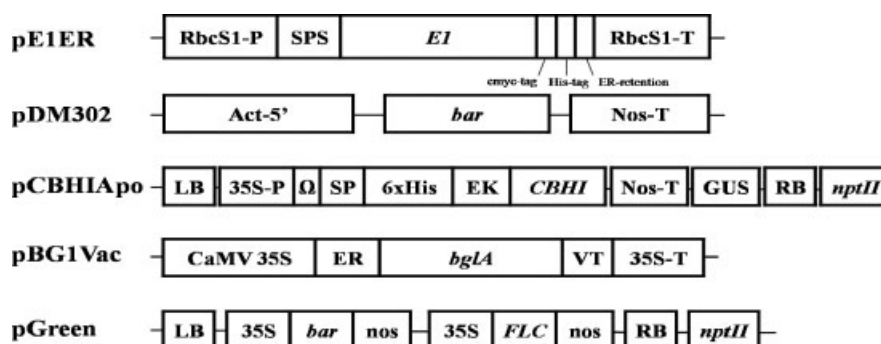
pE1ER RbcS1-P SPS *E1* RbcS1-T

cmyc-tag His-tag ER-retention

pDM302 Act-5' *bar* Nos-T

pCBHIApo LB 35S-P Ω SP 6xHis EK *CBHI* Nos-T GUS RB *nptII*

pBG1Vac CaMV 35S ER *bglA* VT 35S-T

pGreen LB 35S *bar* nos 35S *FLC* nos RB *nptII*